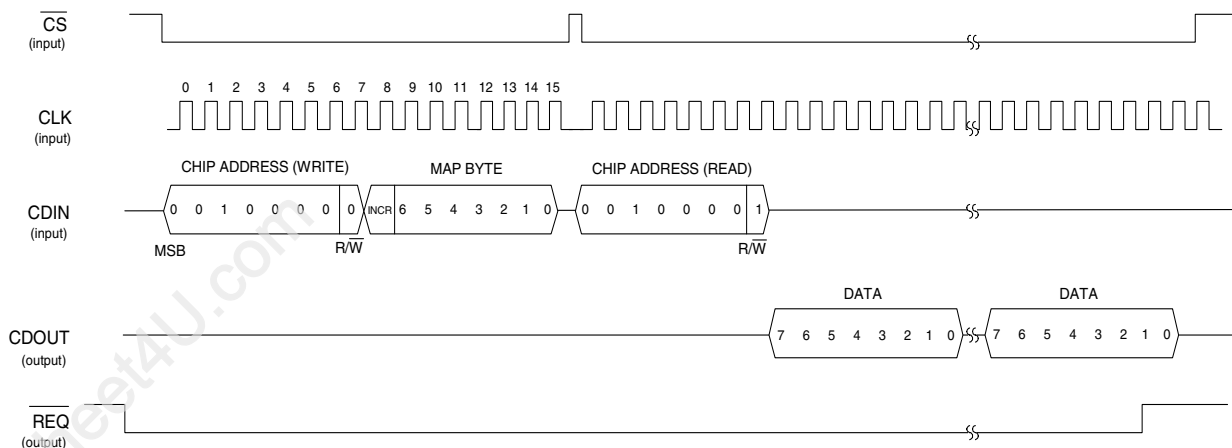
$\overline{CS}$
(input)

0 1 2 3 4 5 6 7 8 9 10 11 12 13 14 15

CLK
(input)

CHIP ADDRESS (WRITE)
MAP BYTE
CHIP ADDRESS (READ)

CDIN
(input)

0 0 1 0 0 0 0 0 INCR 6 5 4 3 2 1 0 0 0 1 0 0 0 0 1

MSB
R/$\overline{W}$
R/$\overline{W}$

DATA
DATA

CDOUT
(output)

7 6 5 4 3 2 1 0 7 6 5 4 3 2 1 0

$\overline{REQ}$
(output)

eet4U.com